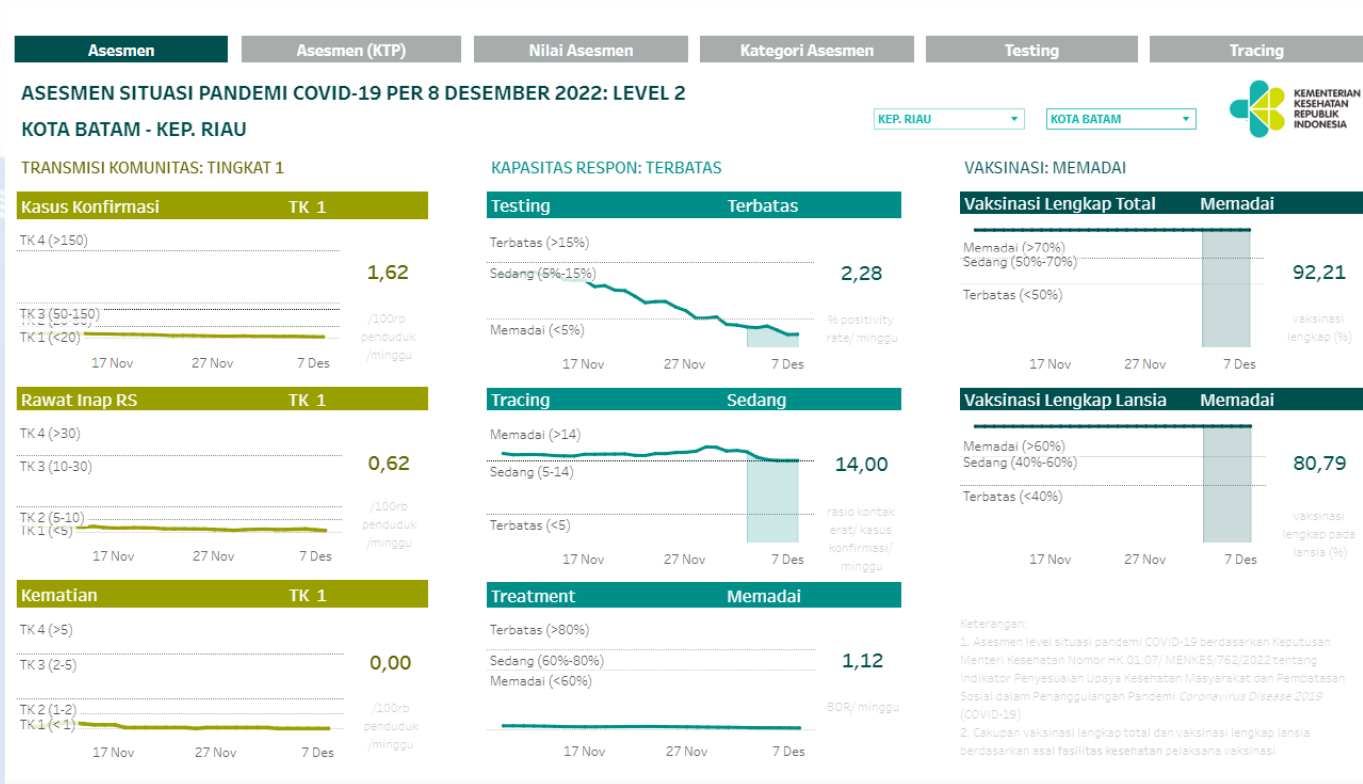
Asesmen | Asesmen (KTP) | Nilai Asesmen | Kategori Asesmen | Testing | Tracing

ASESMEN SITUASI PANDEMI COVID-19 PER 8 DESEMBER 2022: LEVEL 2

KOTA BATAM - KEP. RIAU

KEP. RIAU
KOTA BATAM

KEMENTERIAN KESEHATAN REPUBLIK INDONESIA

TRANSMISI KOMUNITAS: TINGKAT 1

Kasus Konfirmasi TK 1
TK 4 (>150)
TK 3 (50-150)
TK 2 (20-50)
TK 1 (<20)
17 Nov 27 Nov 7 Des
1,62
/100rb penduduk /minggu

Rawat Inap RS TK 1
TK 4 (>30)
TK 3 (10-30)
TK 2 (5-10)
TK 1 (<5)
17 Nov 27 Nov 7 Des
0,62
/100rb penduduk /minggu

Kematian TK 1
TK 4 (>5)
TK 3 (2-5)
TK 2 (1-2)
TK 1 (<1)
17 Nov 27 Nov 7 Des
0,00
/100rb penduduk /minggu

KAPASITAS RESPON: TERBATAS

Testing Terbatas
Terbatas (>15%)
Sedang (5%-15%)
Memadai (<5%)
17 Nov 27 Nov 7 Des
2,28
% positivity rate/ minggu

Tracing Sedang
Memadai (>14)
Sedang (5-14)
Terbatas (<5)
17 Nov 27 Nov 7 Des
14,00
rasio kontak erat/ kasus konfirmasi/ minggu

Treatment Memadai
Terbatas (>80%)
Sedang (60%-80%)
Memadai (<60%)
17 Nov 27 Nov 7 Des
1,12
BOR/ minggu

VAKSINASI: MEMADAI

Vaksinasi Lengkap Total Memadai
Memadai (>70%)
Sedang (50%-70%)
Terbatas (<50%)
17 Nov 27 Nov 7 Des
92,21
vaksinasi lengkap (%)

Vaksinasi Lengkap Lansia Memadai
Memadai (>60%)
Sedang (40%-60%)
Terbatas (<40%)
17 Nov 27 Nov 7 Des
80,79
vaksinasi lengkap pada lansia (%)

Keterangan:
1. Asesmen level situasi pandemi COVID-19 berdasarkan Keputusan Menteri Kesehatan Nomor HK.01.07/ MENKES/762/2022 tentang Indikator Penyesuaian Upaya Kesehatan Masyarakat dan Pembatasan Sosial dalam Penanggulangan Pandemi Coronavirus Disease 2019 (COVID-19)
2. Cakupan vaksinasi lengkap total dan vaksinasi lengkap lansia berdasarkan asal fasilitas kesehatan pelaksana vaksinasi